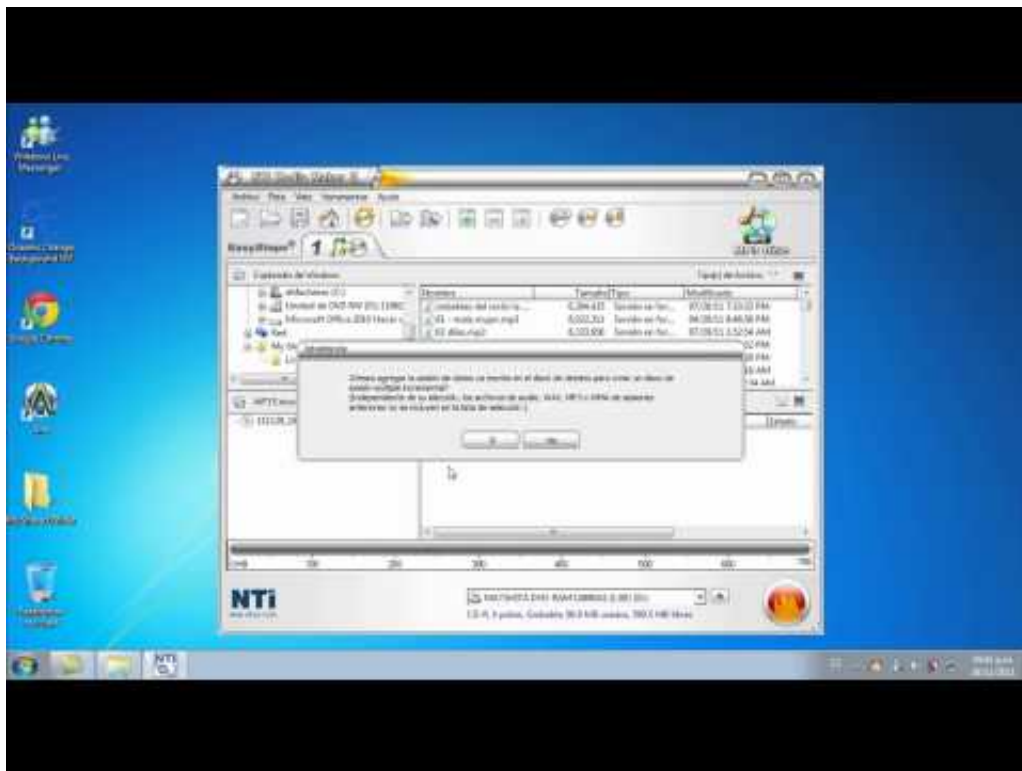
Windows Live Messenger

Google Chrome

Papelera de reciclaje

NTI

EasyBurn
1

Contenido de Windows

Nombre
Tamaño
Tipo
Modificado

Advertencia

¿Desea agregar la sesión de datos ya escrita en el disco de destino para crear un disco de sesión múltiple incremental?
(Independiente de su elección, los archivos de audio, WAV, MP3 o WMA de sesiones anteriores no se incluyen en la lista de selección.)

Sí
No

0
100
200
300
400
500
600
700

CD-R, 0 pistas, Grabados 38,0 MB usados, 700,0 MB libres